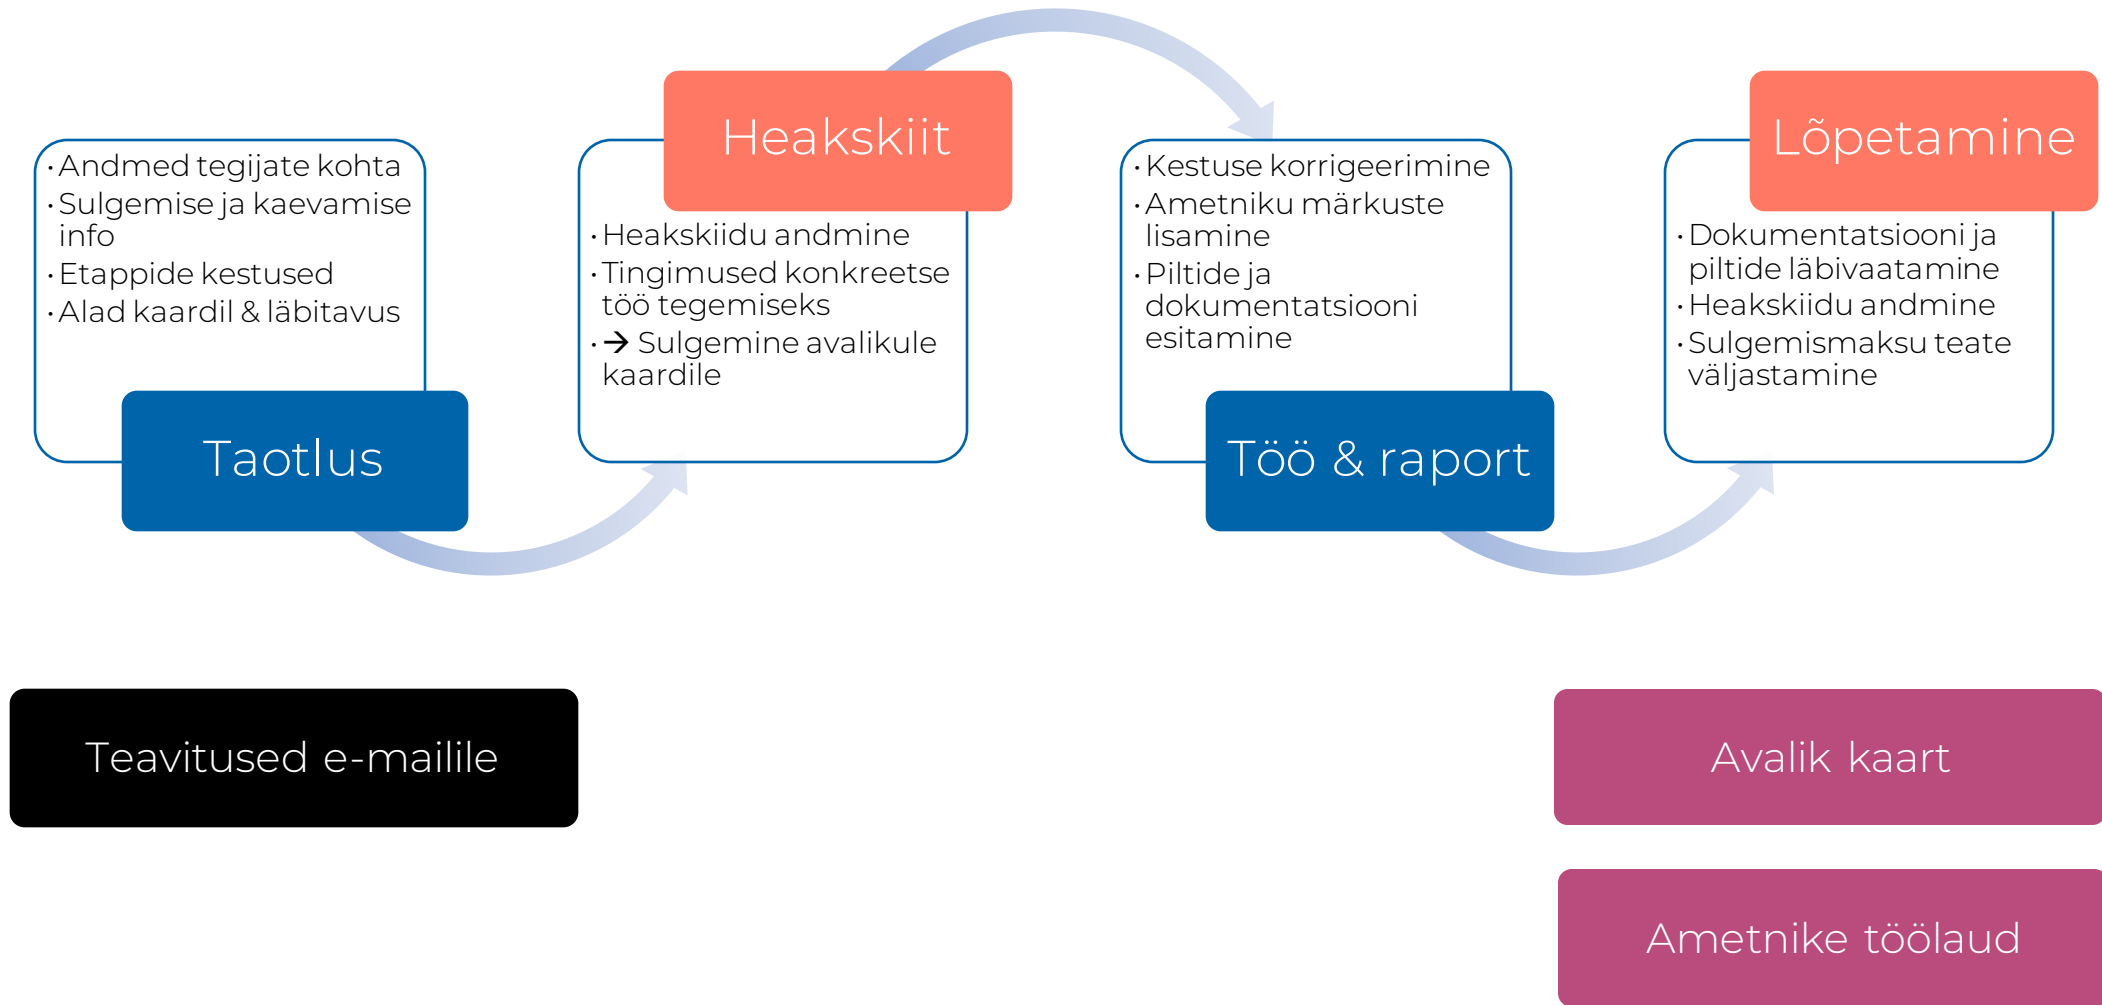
Andmed tegijate kohta
Sulgemise ja kaevamise info
Etappide kestused
Alad kaardil & läbitavus

Taotlus

Heakskiit

Heakskiidu andmine
Tingimused konkreetse töö tegemiseks
→ Sulgemine avalikule kaardile

Kestuse korrigeerimine
Ametniku märkuste lisamine
Piltide ja dokumentatsiooni esitamine

Töö & raport

Lõpetamine

Dokumentatsiooni ja piltide läbivaatamine
Heakskiidu andmine
Sulgemismaksu teate väljastamine

Teavitused e-mailile

Avalik kaart

Ametnike töölaud